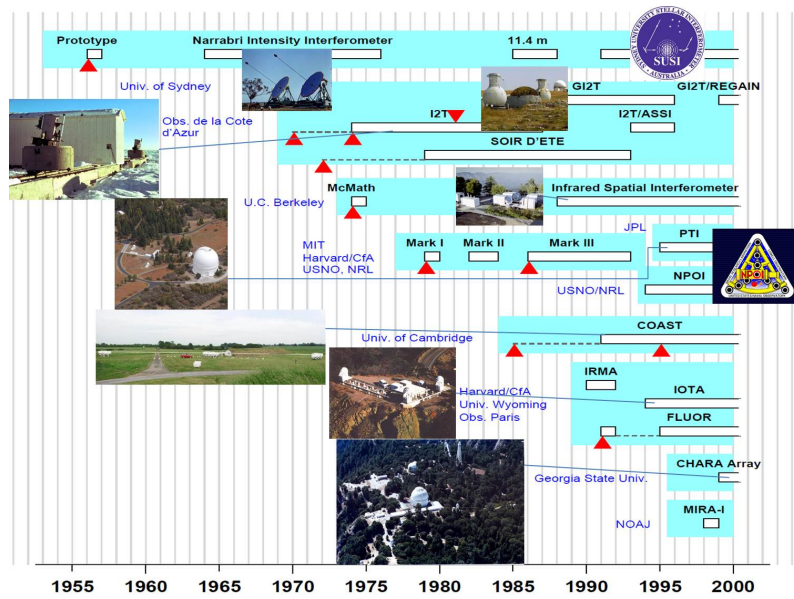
Prototype

Narrabri Intensity Interferometer

11.4 m

UNIVERSITY STELLAR INTERFEROMETER SUSI SYDNEY AUSTRALIA

Univ. of Sydney

GI2T

GI2T/REGAIN

Obs. de la Cote d'Azur

I2T

I2T/ASSI

SOIR D'ETE

McMath

U.C. Berkeley

Infrared Spatial Interferometer

JPL

PTI

MIT
Harvard/CfA
USNO, NRL

Mark I

Mark II

Mark III

NPOI

USNO/NRL

NPOI

Univ. of Cambridge

COAST

IRMA

IOTA

Harvard/CfA
Univ. Wyoming
Obs. Paris

FLUOR

CHARA Array

Georgia State Univ.

MIRA-I

NOAJ

1955 1960 1965 1970 1975 1980 1985 1990 1995 2000